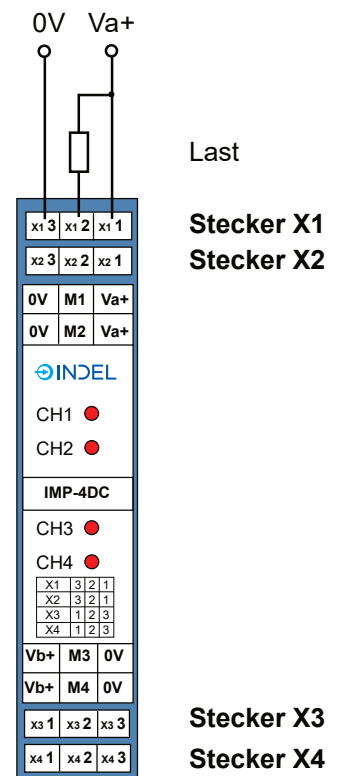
0V Va+

Last

| x1 3 | x1 2 | x1 1 |
|---|---|---|

Stecker X1

| x2 3 | x2 2 | x2 1 |
|---|---|---|

Stecker X2

| 0V | M1 | Va+ |
|---|---|---|
| 0V | M2 | Va+ |

INDEL

CH1

CH2

IMP-4DC

CH3

CH4

| X1 | 3 | 2 | 1 |
|---|---|---|---|
| X2 | 3 | 2 | 1 |
| X3 | 1 | 2 | 3 |
| X4 | 1 | 2 | 3 |

| Vb+ | M3 | 0V |
|---|---|---|
| Vb+ | M4 | 0V |

| x3 1 | x3 2 | x3 3 |
|---|---|---|

Stecker X3

| x4 1 | x4 2 | x4 3 |
|---|---|---|

Stecker X4